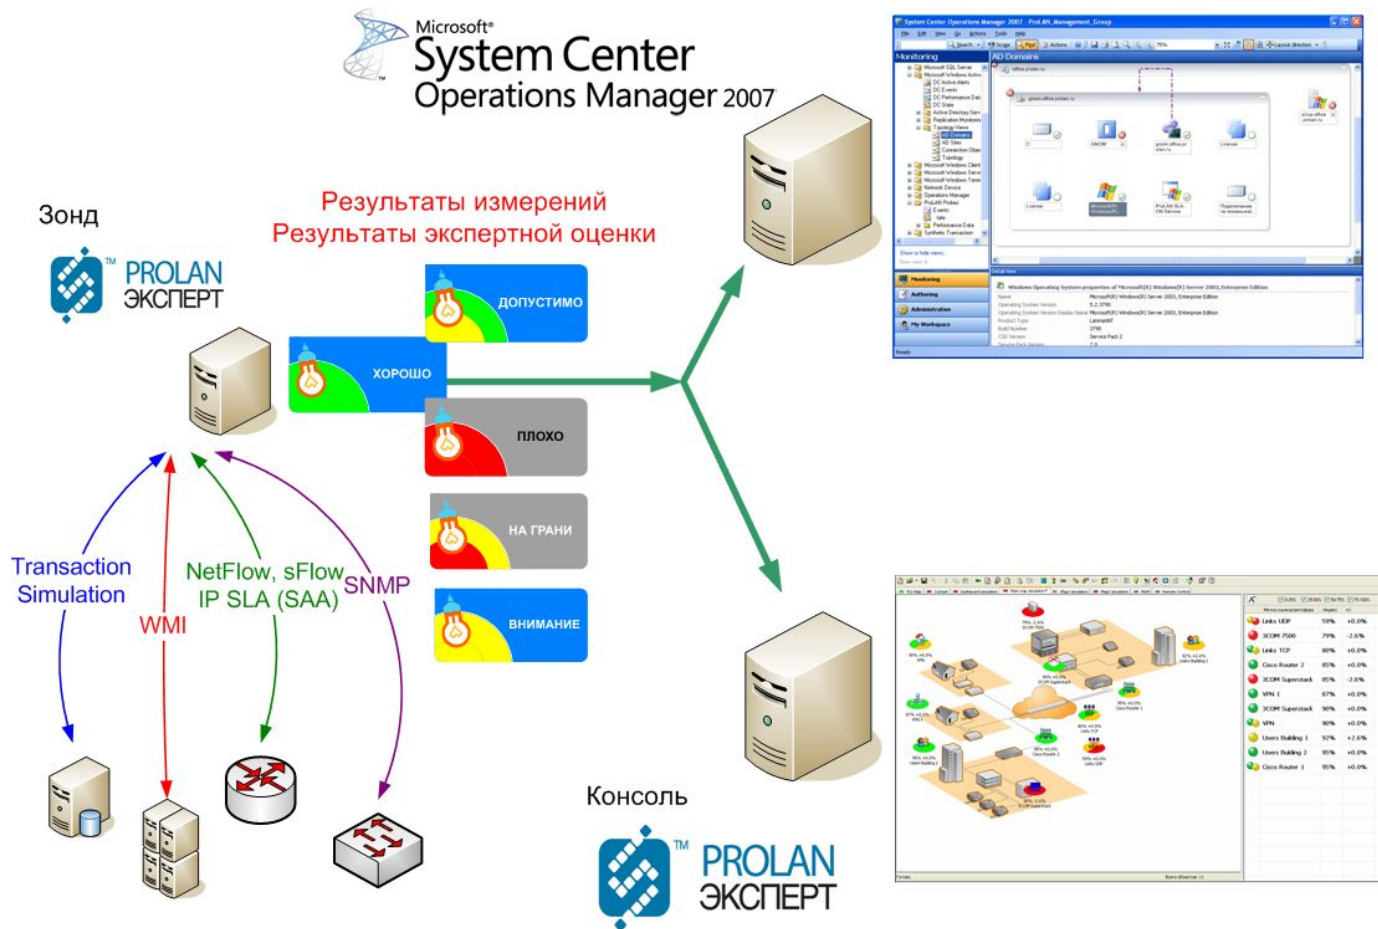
Microsoft®
System Center
Operations Manager 2007

Зонд

PROLAN
ЭКСПЕРТ

Результаты измерений
Результаты экспертной оценки

ДОПУСТИМО

ХОРОШО

ПЛОХО

НА ГРАНИ

ВНИМАНИЕ

Transaction Simulation

WMI

NetFlow, sFlow
IP SLA (SAA)

SNMP

Консоль

PROLAN
ЭКСПЕРТ

System Center Operations Manager 2007 - ProLAN_Management_Group

Monitoring

AD Domains

Monitoring

Authoring

Administration

My Workspace

Windows Operating System properties of Microsoft(R) Windows(R) Server 2003, Enterprise Edition

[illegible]

Links UDP
3COM 7500
Links TCP
Cisco Router 2
3COM Superstack
VPN 1
3COM Superstack
VPN
Users Building 1
Users Building 2
Cisco Router 1